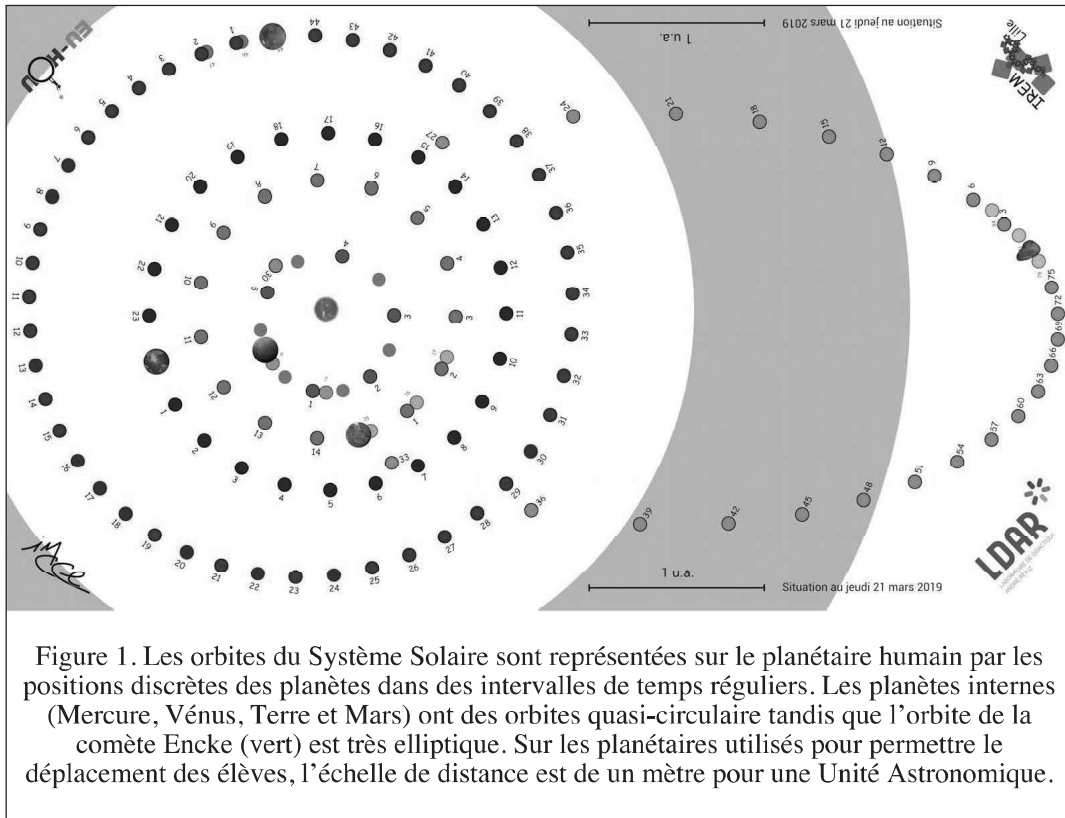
EU-HOU

IREM Lille

1 u.a.

Situation au jeudi 21 mars 2019

1 u.a.

Situation au jeudi 21 mars 2019

LDAR

1 2 3 4 5 6 7 8 9 10 11 12 13 14 15 16 17 18 19 20 21 22 23 24 25 26 27 28 29 30 31 32 33 34 35 36 37 38 39 40 41 42 43 44

1 2 3 4 5 6 7 8 9 10 11 12 13 14 15 16 17 18 19 20 21 22 23

1 2 3 4 5 6 7 8 9 10 11 12 13 14

1 2 3 4

3 6 9 12 15 18 21 24 27 30 33 36 39 42 45 48 51 54 57 60 63 66 69 72 75

Figure 1. Les orbites du Système Solaire sont représentées sur le planétaire humain par les positions discrètes des planètes dans des intervalles de temps réguliers. Les planètes internes (Mercure, Vénus, Terre et Mars) ont des orbites quasi-circulaire tandis que l'orbite de la comète Encke (vert) est très elliptique. Sur les planétaires utilisés pour permettre le déplacement des élèves, l'échelle de distance est de un mètre pour une Unité Astronomique.